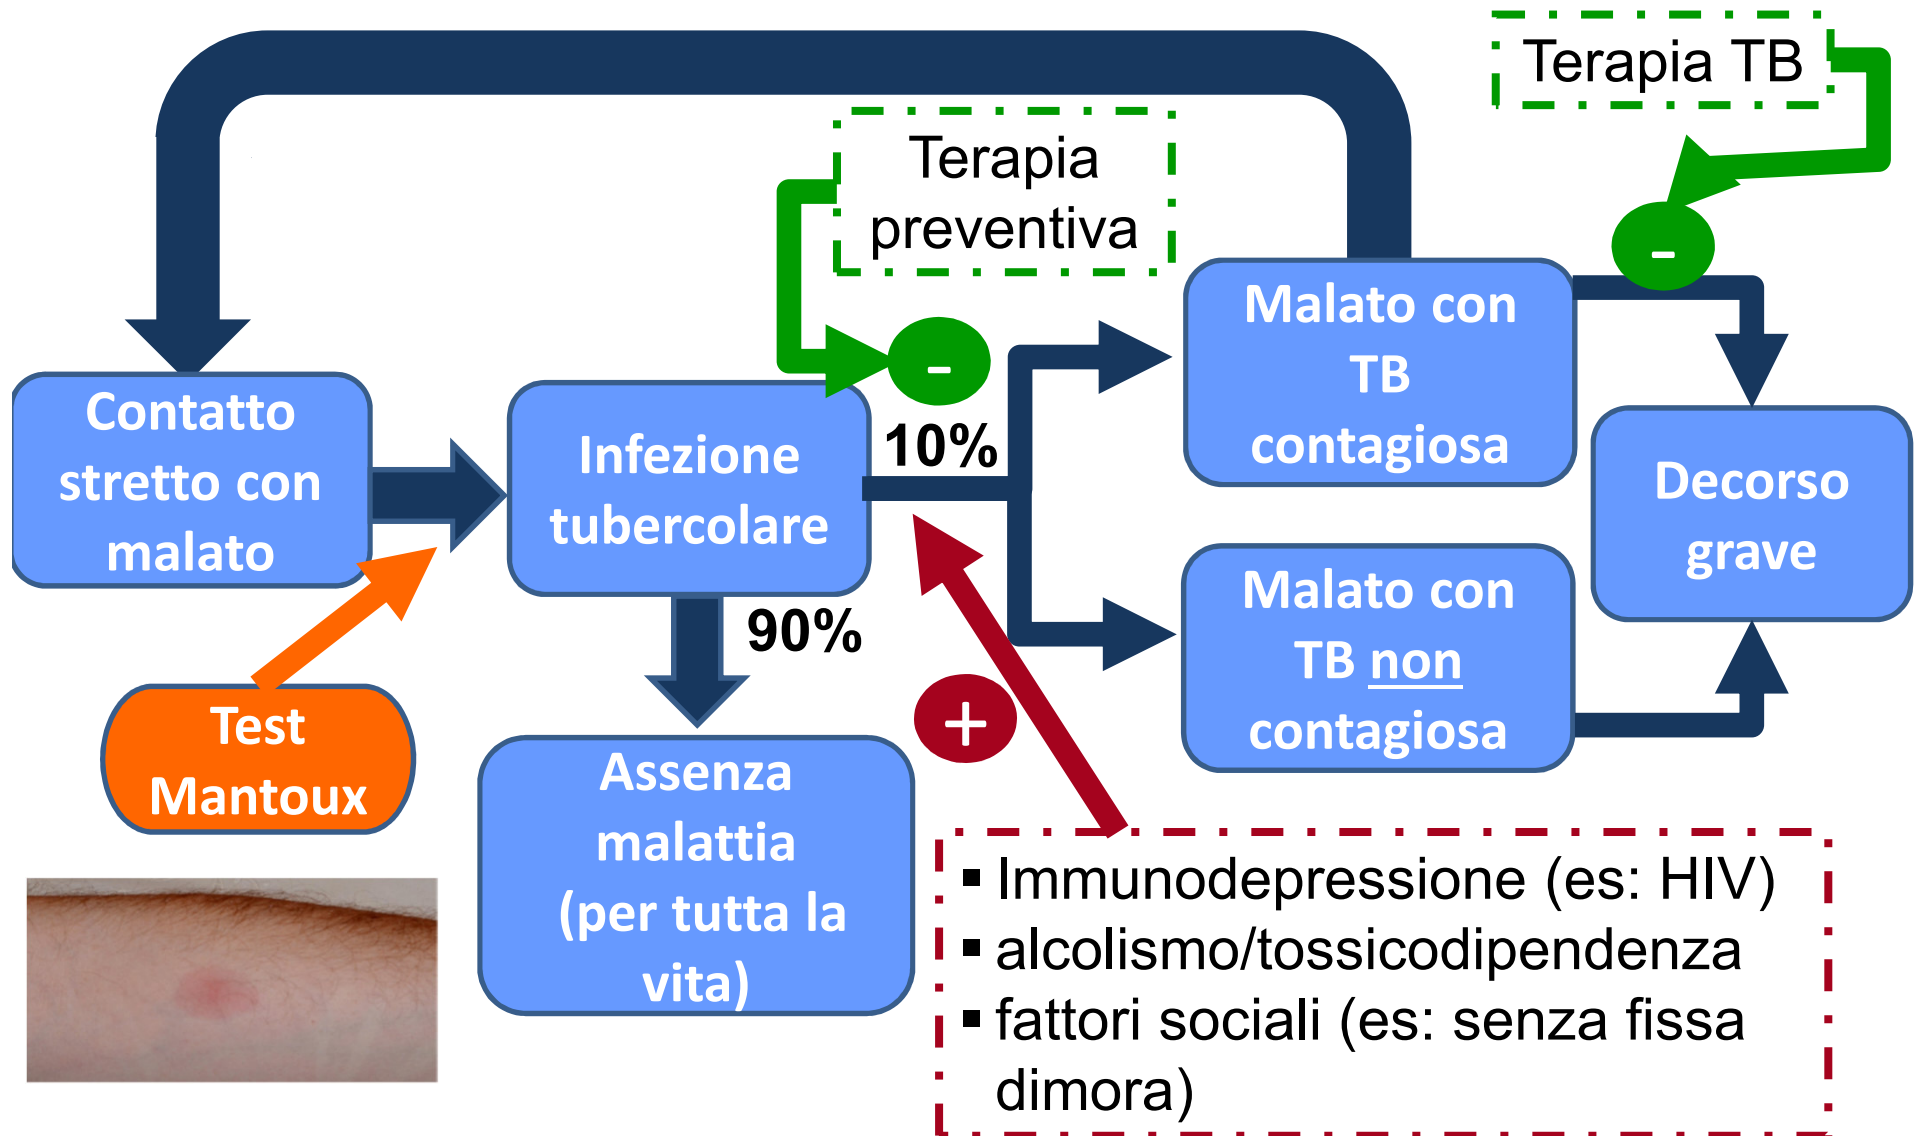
Terapia TB

Terapia preventiva

-

-

Contatto stretto con malato

Infezione tubercolare

10%

Malato con TB contagiosa

Decorso grave

Malato con TB non contagiosa

90%

Test Mantoux

Assenza malattia (per tutta la vita)

+

▪ Immunodepressione (es: HIV)
▪ alcolismo/tossicodipendenza
▪ fattori sociali (es: senza fissa dimora)